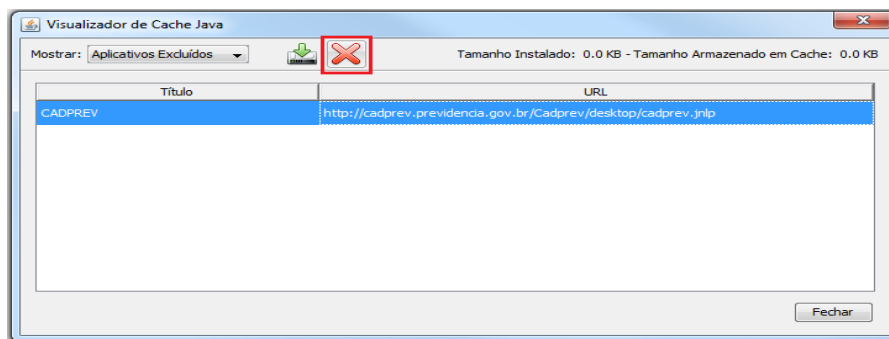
Visualizador de Cache Java

Mostrar: Aplicativos Excluídos

Tamanho Instalado: 0.0 KB - Tamanho Armazenado em Cache: 0.0 KB

| Título | URL |
|---|---|
| CADPREV | http://cadprev.previdencia.gov.br/Cadprev/desktop/cadprev.jnlp |

Fechar